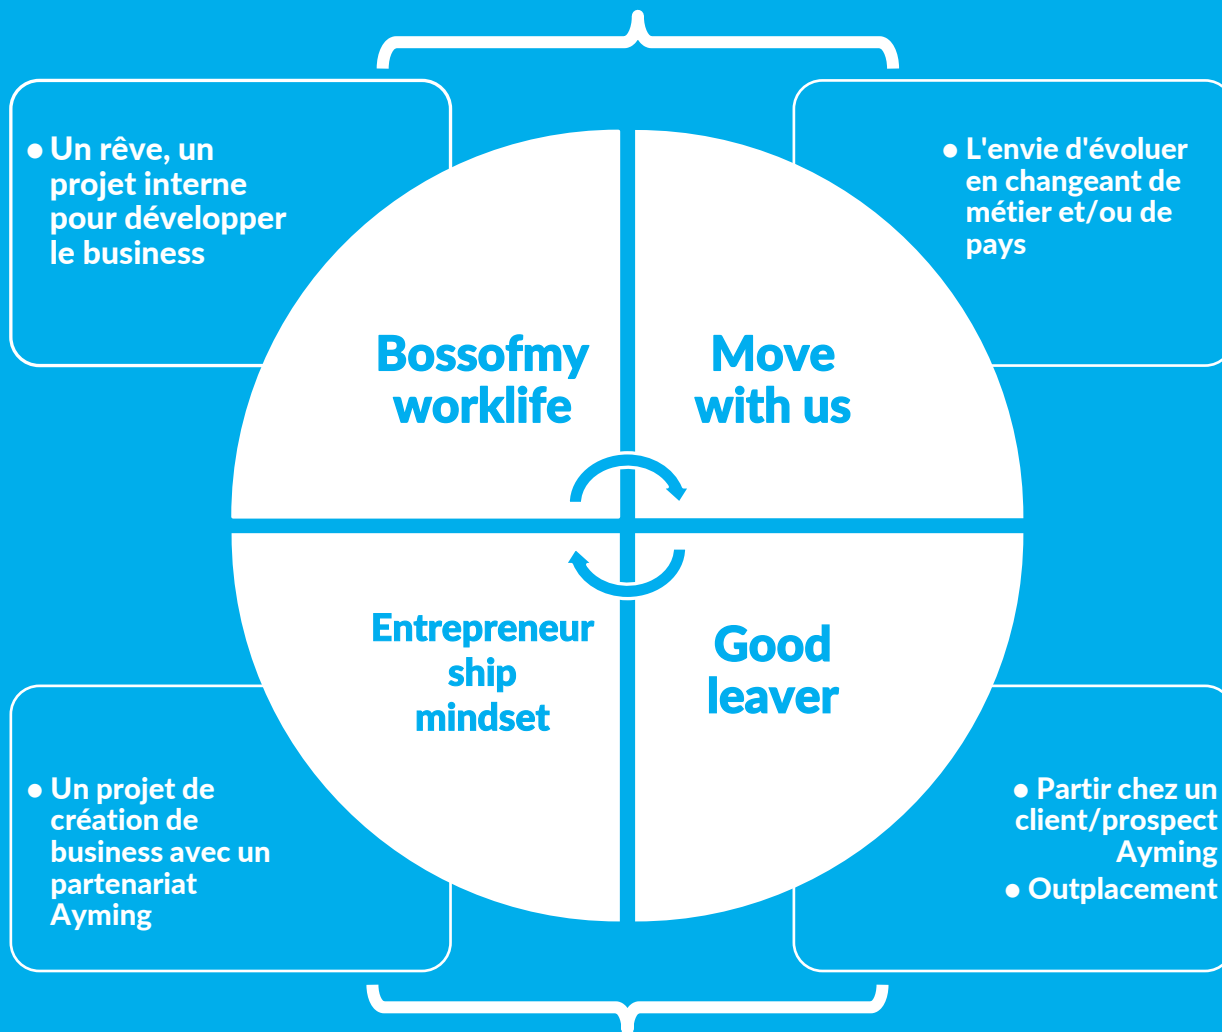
• Un rêve, un projet interne pour développer le business

• L'envie d'évoluer en changeant de métier et/ou de pays

Bossofmy worklife

Move with us

Entrepreneur ship mindset

Good leaver

• Un projet de création de business avec un partenariat Ayming

• Partir chez un client/prospect Ayming
• Outplacement